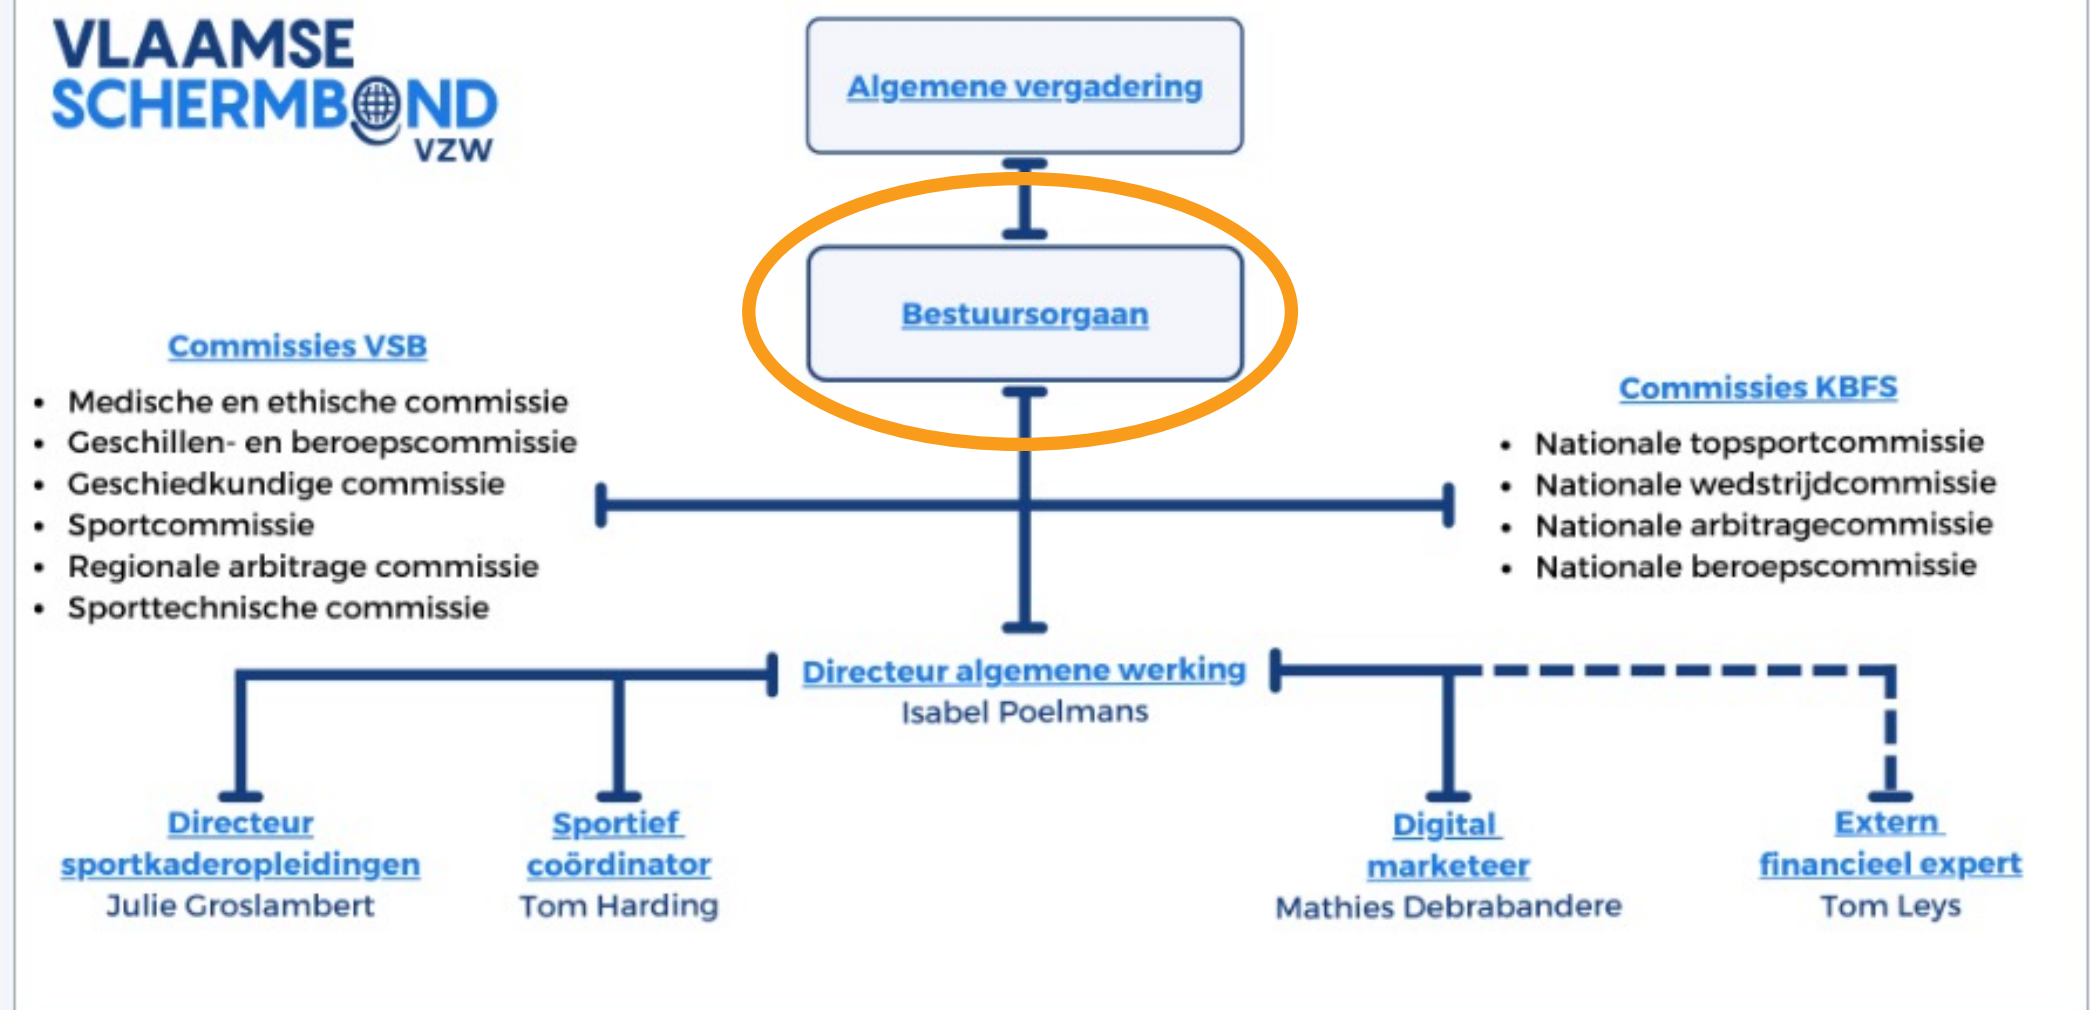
VLAAMSE SCHERMBOND VZW

Algemene vergadering

Bestuursorgaan

Commissies VSB

- Medische en ethische commissie
- Geschillen- en beroepscommissie
- Geschiedkundige commissie
- Sportcommissie
- Regionale arbitrage commissie
- Sporttechnische commissie

Commissies KBFS

- Nationale topsportcommissie
- Nationale wedstrijdcommissie
- Nationale arbitragecommissie
- Nationale beroepscommissie

Directeur algemene werking
Isabel Poelmans

Directeur sportkaderopleidingen
Julie Groslambert

Sportief coördinator
Tom Harding

Digital marketeer
Mathies Debrabandere

Extern financieel expert
Tom Leys